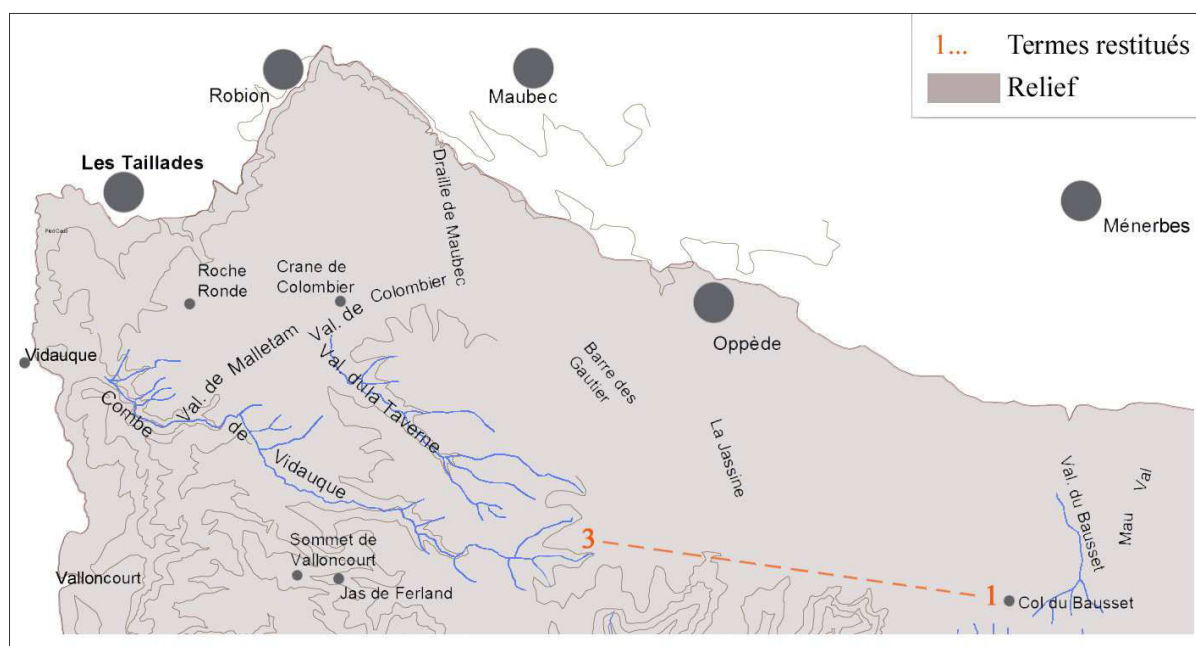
1... Termes restitués
Relief

Robion
Maubec
Les Taillades
Draille de Maubec
Ménerbes
Roche Ronde
Crane de Colombier
Val. de Colombier
Oppède
Vidauque
Val. de Malletam
Val. du/la Taverne
Barre des Gautier
Combe de Vidauque
La Jassine
Val. du Bausset
Mau
Val
Sommet de Valloncourt
3
Valloncourt
Jas de Ferland
1
Col du Bausset